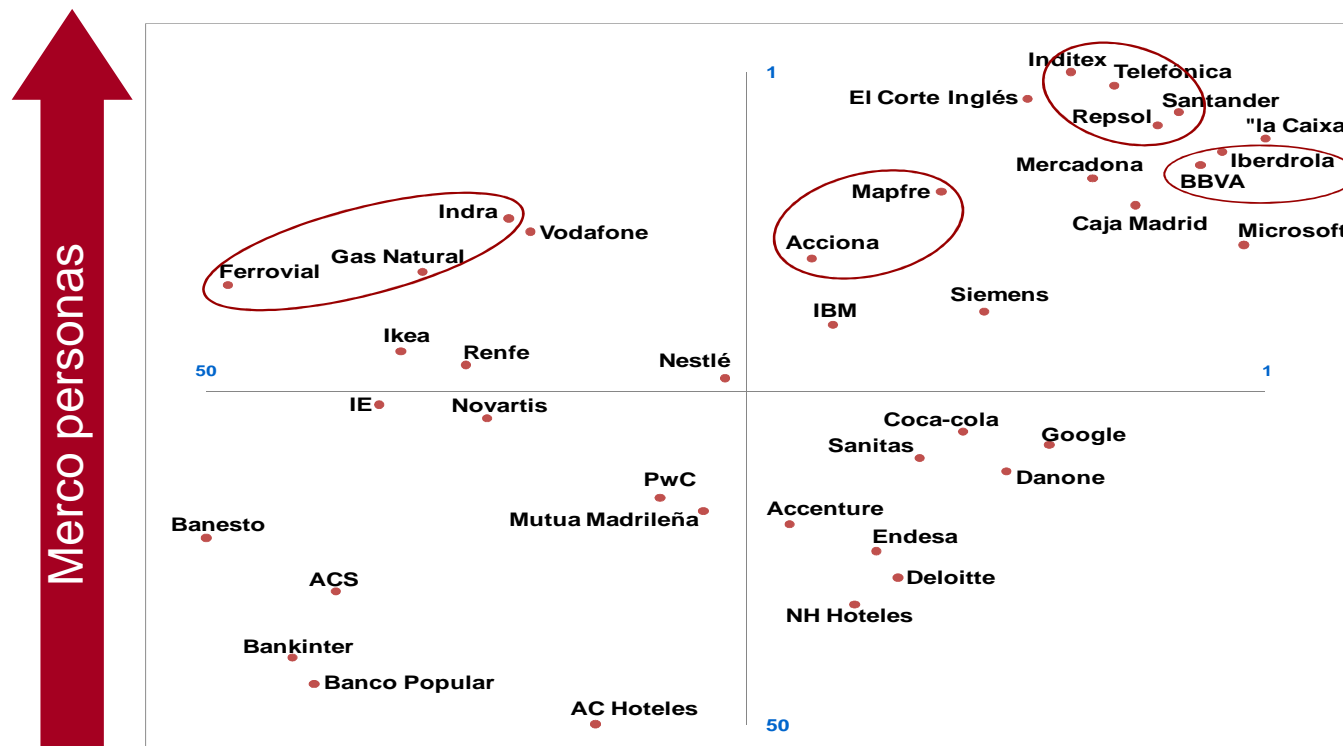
Merco personas

1

Inditex
Telefonica
El Corte Inglés
Santander
Repsol
"la Caixa
Iberdrola
Mercadona
BBVA
Mapfre
Caja Madrid
Indra
Vodafone
Microsoft
Acciona
Gas Natural
Ferrovial
Siemens
IBM
Ikea
Renfe
Nestlé
50
1
IE
Novartis
Coca-cola
Google
Sanitas
Danone
PwC
Accenture
Mutua Madrileña
Banesto
Endesa
Deloitte
ACS
NH Hoteles
Bankinter
Banco Popular
AC Hoteles
50